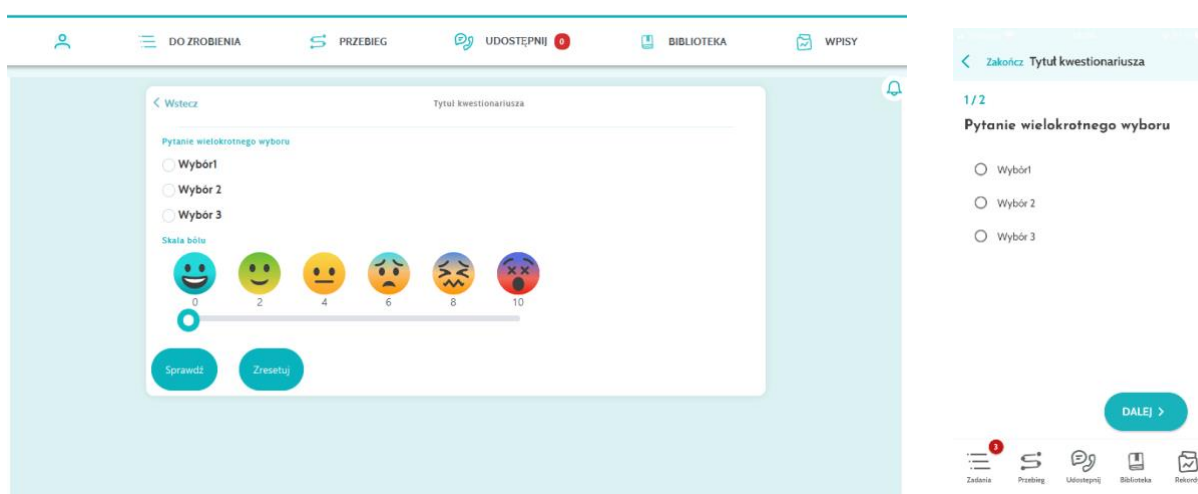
DO ZROBIENIA PRZEBIEG UDOSTĘPNIJ 0 BIBLIOTEKA WPISY

< Wstecz
Tytuł kwestionariusza

Pytanie wielokrotnego wyboru
Wybór1
Wybór 2
Wybór 3

Skala bólu
0 2 4 6 8 10

Sprawdź
Zresetuj

< Zakończ Tytuł kwestionariusza

1 / 2
Pytanie wielokrotnego wyboru

Wybór1
Wybór 2
Wybór 3

DALEJ >

3
Zadania Przebieg Udostępnij Biblioteka Rekord